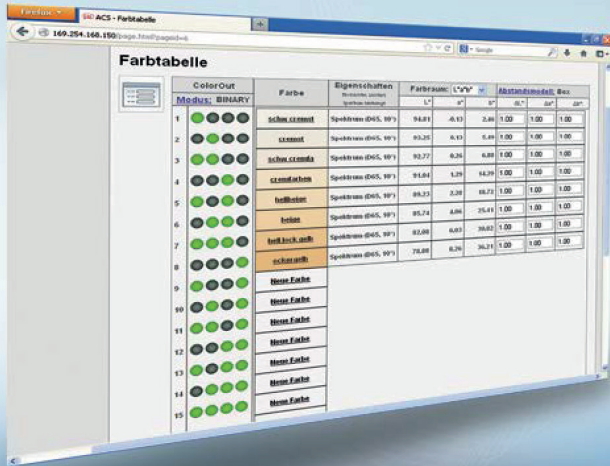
Firefox
ACS - Farbtabelle
169.254.168.150/page.html?pageid=6
Google

Farbtabelle

| | ColorOut Modus: BINARY | Farbe | Eigenschaften | Farbraum: L*a*b* | | | Abstandsmodell: Box | | |
|---|---|---|---|---|---|---|---|---|---|
| | | | | L* | a* | b* | ΔL* | Δa* | Δb* |
| 1 | | schw cremeet | Spektrum (D65, 10°) | 94.81 | -0.13 | 2.46 | 1.00 | 1.00 | 1.00 |
| 2 | | cremeet | Spektrum (D65, 10°) | 93.25 | 0.13 | 5.49 | 1.00 | 1.00 | 1.00 |
| 3 | | schw cremda | Spektrum (D65, 10°) | 92.77 | 0.26 | 6.88 | 1.00 | 1.00 | 1.00 |
| 4 | | cremfarben | Spektrum (D65, 10°) | 91.04 | 1.29 | 14.39 | 1.00 | 1.00 | 1.00 |
| 5 | | hellbeige | Spektrum (D65, 10°) | 89.23 | 2.20 | 18.72 | 1.00 | 1.00 | 1.00 |
| 6 | | beige | Spektrum (D65, 10°) | 85.74 | 4.06 | 25.41 | 1.00 | 1.00 | 1.00 |
| 7 | | hell lock gelb | Spektrum (D65, 10°) | 82.00 | 6.03 | 30.02 | 1.00 | 1.00 | 1.00 |
| 8 | | ocker gelb | Spektrum (D65, 10°) | 78.88 | 8.26 | 36.21 | 1.00 | 1.00 | 1.00 |
| 9 | | Neue Farbe | | | | | | | |
| 10 | | Neue Farbe | | | | | | | |
| 11 | | Neue Farbe | | | | | | | |
| 12 | | Neue Farbe | | | | | | | |
| 13 | | Neue Farbe | | | | | | | |
| 14 | | Neue Farbe | | | | | | | |
| 15 | | Neue Farbe | | | | | | | |